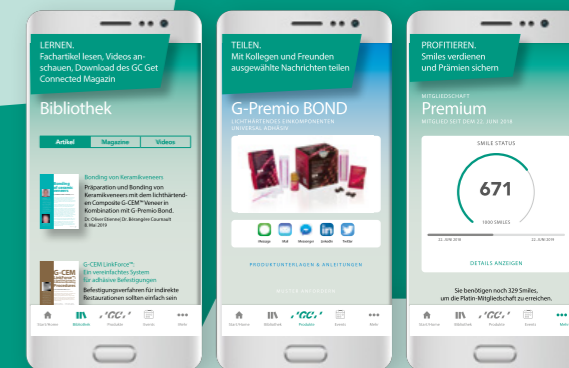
LERNEN.
Fachartikel lesen, Videos anschauen, Download des GC Get Connected Magazin

Bibliothek

| Artikel | Magazine | Videos |
|---|---|---|

Bonding von Keramikveneers
Präparation und Bonding von Keramikveneers mit dem lichthärtenden Composite G-CEM™ Veneer in Kombination mit G-Premio Bond.
Dr. Olivier Etienne | Dr. Bérengère Courtault
8. Mai 2019

G-CEM LinkForce™:
Ein vereinfachtes System für adhäsive Befestigungen
Befestigungsverfahren für indirekte Restaurationen sollten einfach sein

Startseite Bibliothek Produkte Events Mehr

TEILEN.
Mit Kollegen und Freunden ausgewählte Nachrichten teilen

G-Premio BOND
LICHTHÄRTENDES EINKOMPONENTEN UNIVERSAL ADHÄSIV

Nachricht Mail Messenger LinkedIn Twitter

PRODUKTUNTERLAGEN & ANLEITUNGEN

MUSTER ANFORDERN

Startseite Bibliothek Produkte Events Mehr

PROFITIEREN.
Smiles verdienen und Prämien sichern

MITGLIEDSCHAFT
Premium
MITGLIED SEIT DEM 22. JUNI 2018

SMILE STATUS
671
1000 SMILES
22. JUNI 2018 22. JUNI 2019

DETAILS ANZEIGEN

Sie benötigen noch 329 Smiles, um die Platin-Mitgliedschaft zu erreichen.

Startseite Bibliothek Produkte Events Mehr